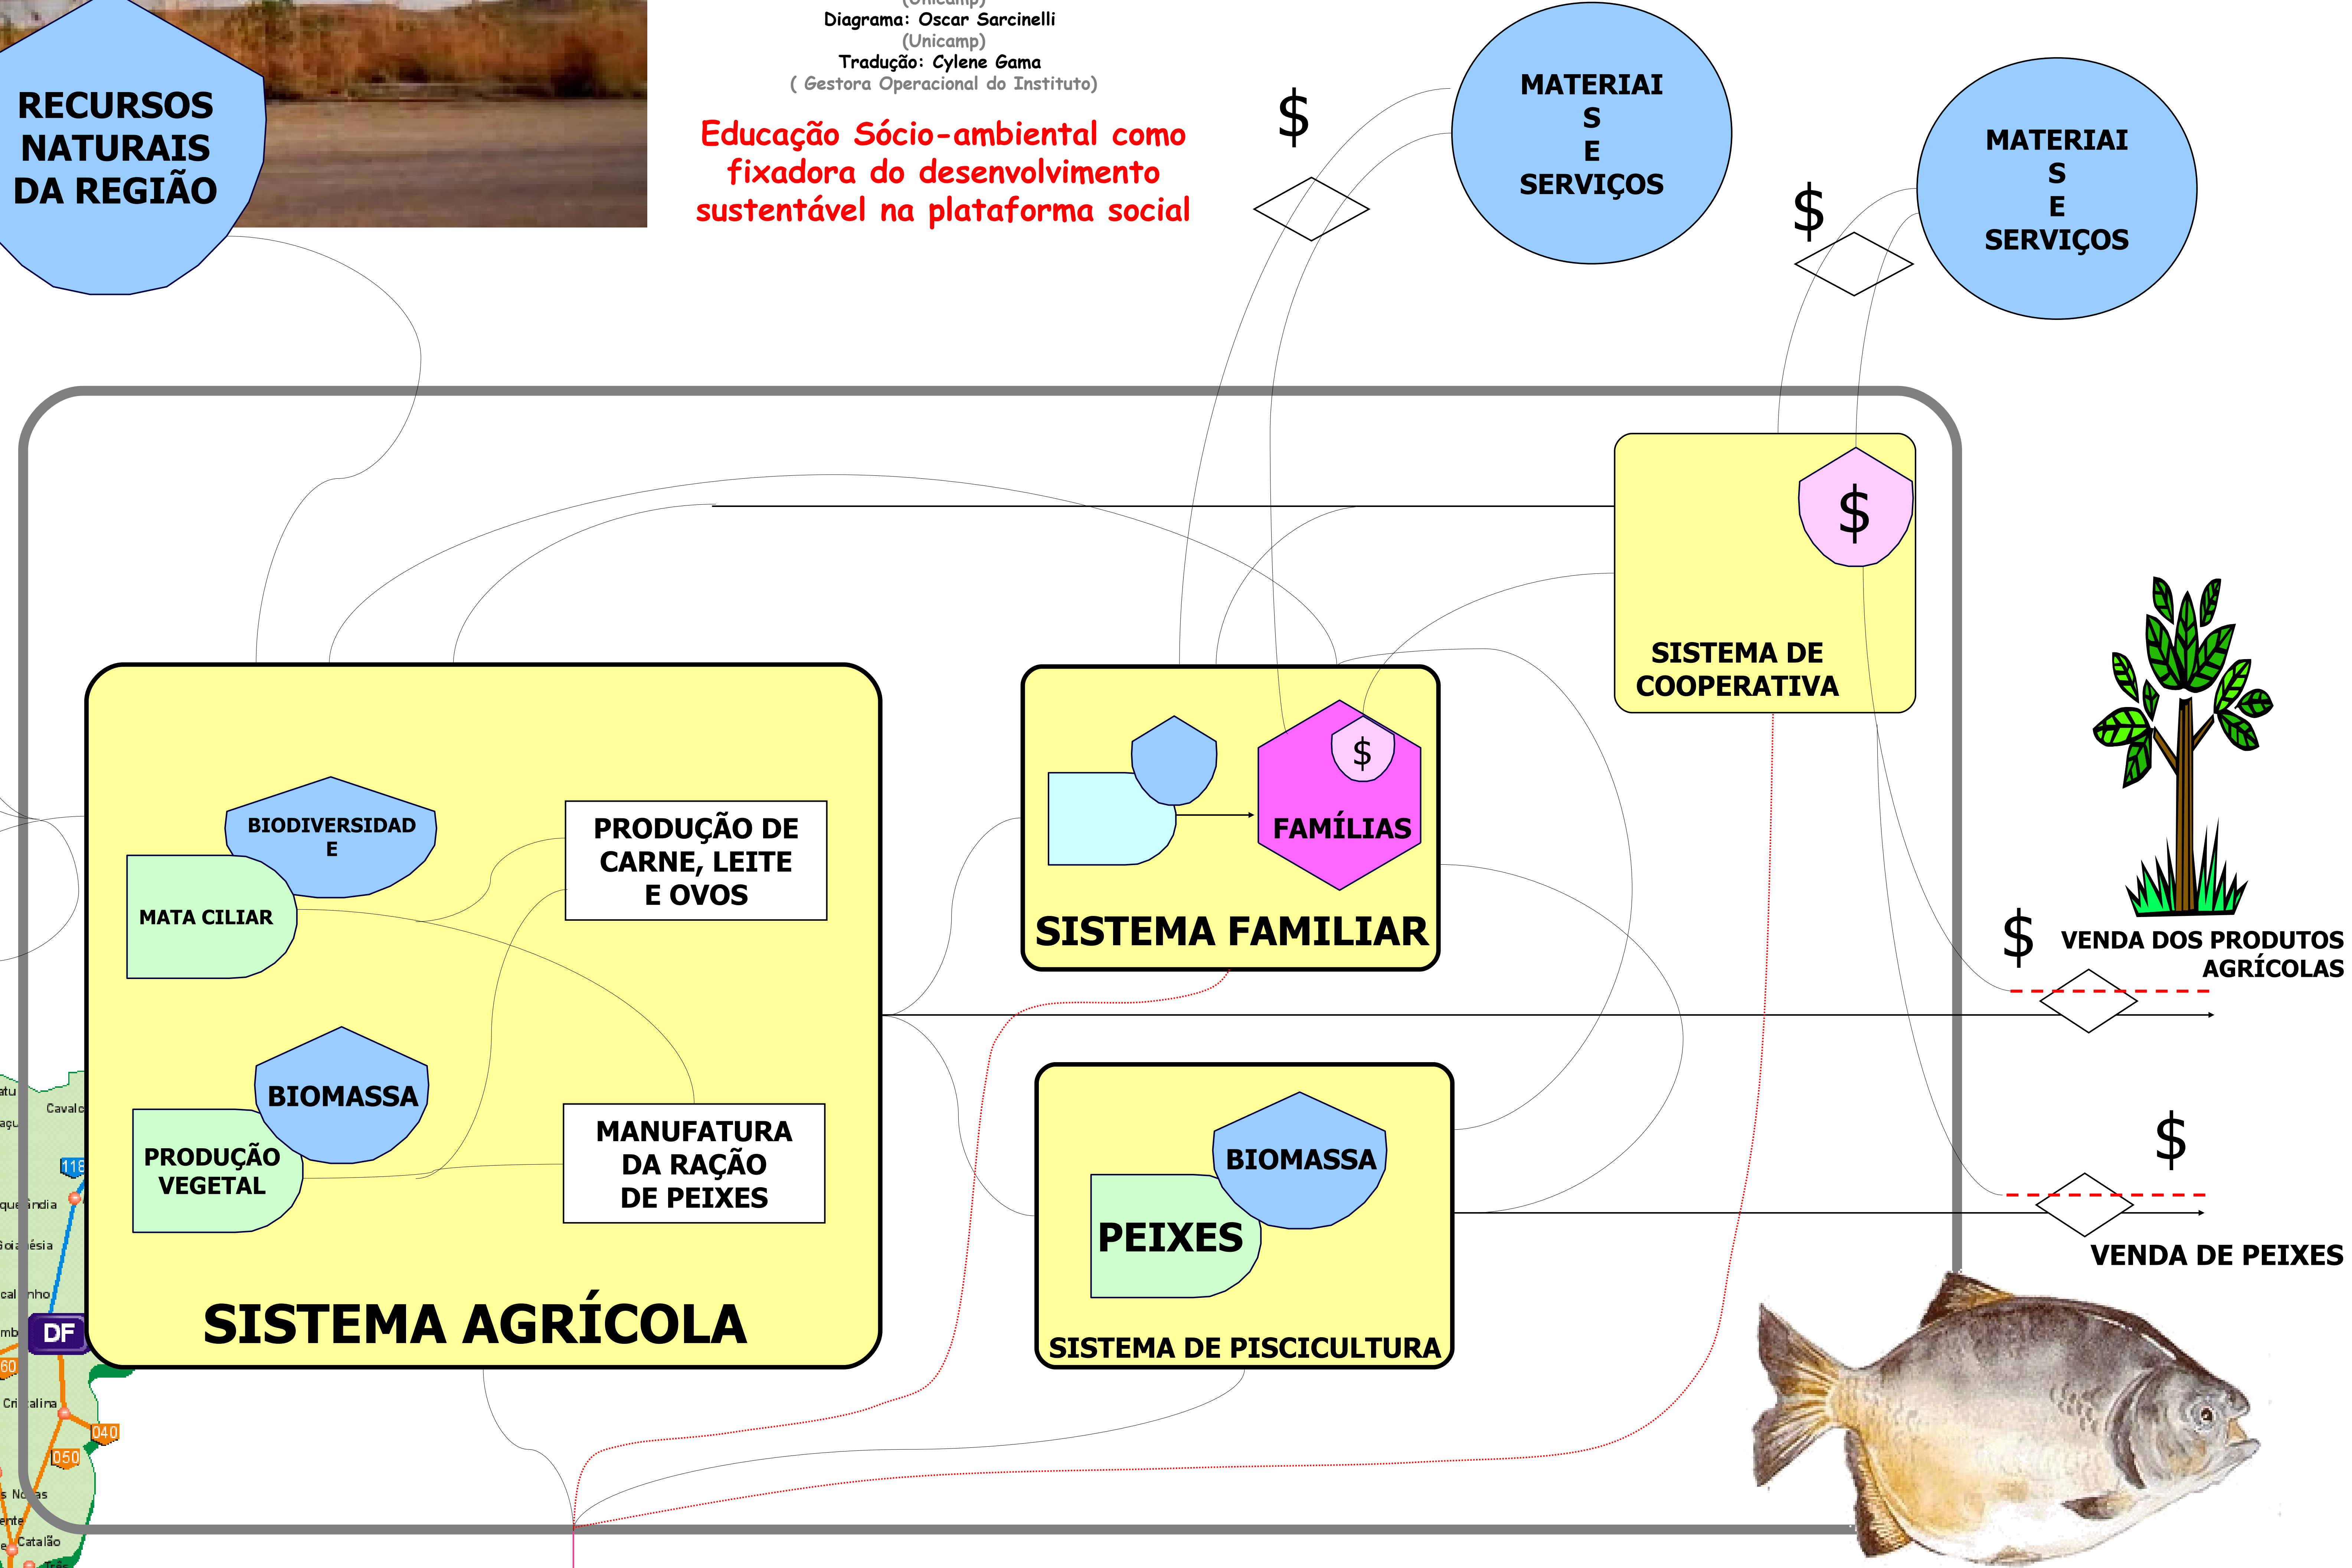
(Unicamp)
Diagrama: Oscar Sarcinelli
(Unicamp)
Tradução: Cylene Gama
( Gestora Operacional do Instituto)

Educação Sócio-ambiental como fixadora do desenvolvimento sustentável na plataforma social

RECURSOS NATURAIS DA REGIÃO

$

MATERIAIS E SERVIÇOS

$

MATERIAIS E SERVIÇOS

$

SISTEMA DE COOPERATIVA

BIODIVERSIDADE

MATA CILIAR

PRODUÇÃO DE CARNE, LEITE E OVOS

BIOMASSA

PRODUÇÃO VEGETAL

MANUFATURA DA RAÇÃO DE PEIXES

SISTEMA AGRÍCOLA

$

FAMÍLIAS

SISTEMA FAMILIAR

BIOMASSA

PEIXES

SISTEMA DE PISCICULTURA

$ VENDA DOS PRODUTOS AGRÍCOLAS

$

VENDA DE PEIXES

DF
118
040
050
60
Cavalc
que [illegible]ndia
Goi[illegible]ésia
Cri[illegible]alina
Catalão